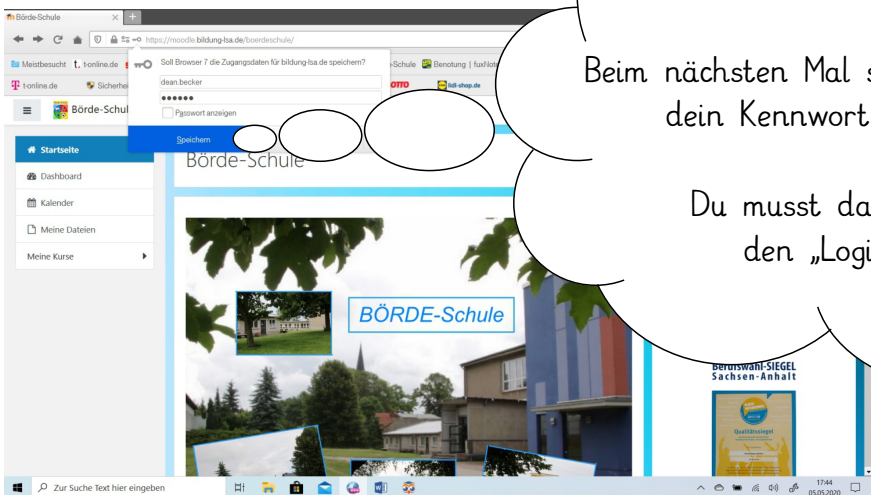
Börde-Schule

https://moodle.bildung-lsa.de/boerdeschule/

Meistbesucht t-online.de

t-online.de Sicherhe

Soll Browser 7 die Zugangsdaten für bildung-lsa.de speichern?

dean.becker

••••••

Passwort anzeigen

Speichern

-Schule Benotung | fuxNot

OTTO lidl-shop.de

Börde-Schul

Startseite

Dashboard

Kalender

Meine Dateien

Meine Kurse

Börde-Schule

BÖRDE-Schule

Berufswahl-SIEGEL Sachsen-Anhalt

Qualitätssiegel

Beim nächsten Mal s dein Kennwort

Du musst da den „Logi

Zur Suche Text hier eingeben

17:44 05.05.2020